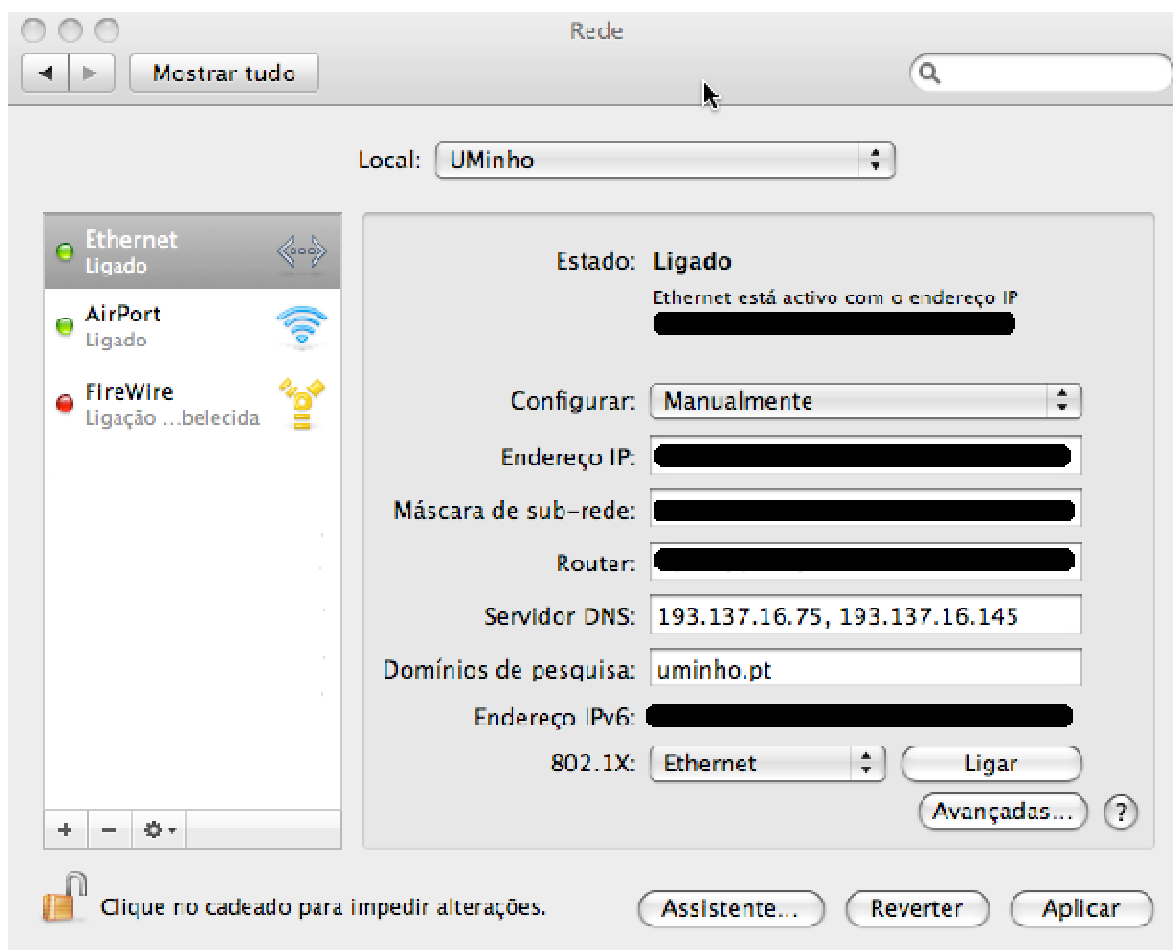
Rede

Mostrar tudo

Local: UMinho

Ethernet
Ligado

AirPort
Ligado

FireWire
Ligação ...belecida

Estado: Ligado

Ethernet está activo com o endereço IP

Configurar: Manualmente

Endereço IP:

Máscara de sub-rede:

Router:

Servidor DNS: 193.137.16.75, 193.137.16.145

Domínios de pesquisa: uminho.pt

Endereço IPv6:

802.1X: Ethernet

Ligar

Avançadas...

?

+ −

Clique no cadeado para impedir alterações.

Assistente...

Reverter

Aplicar